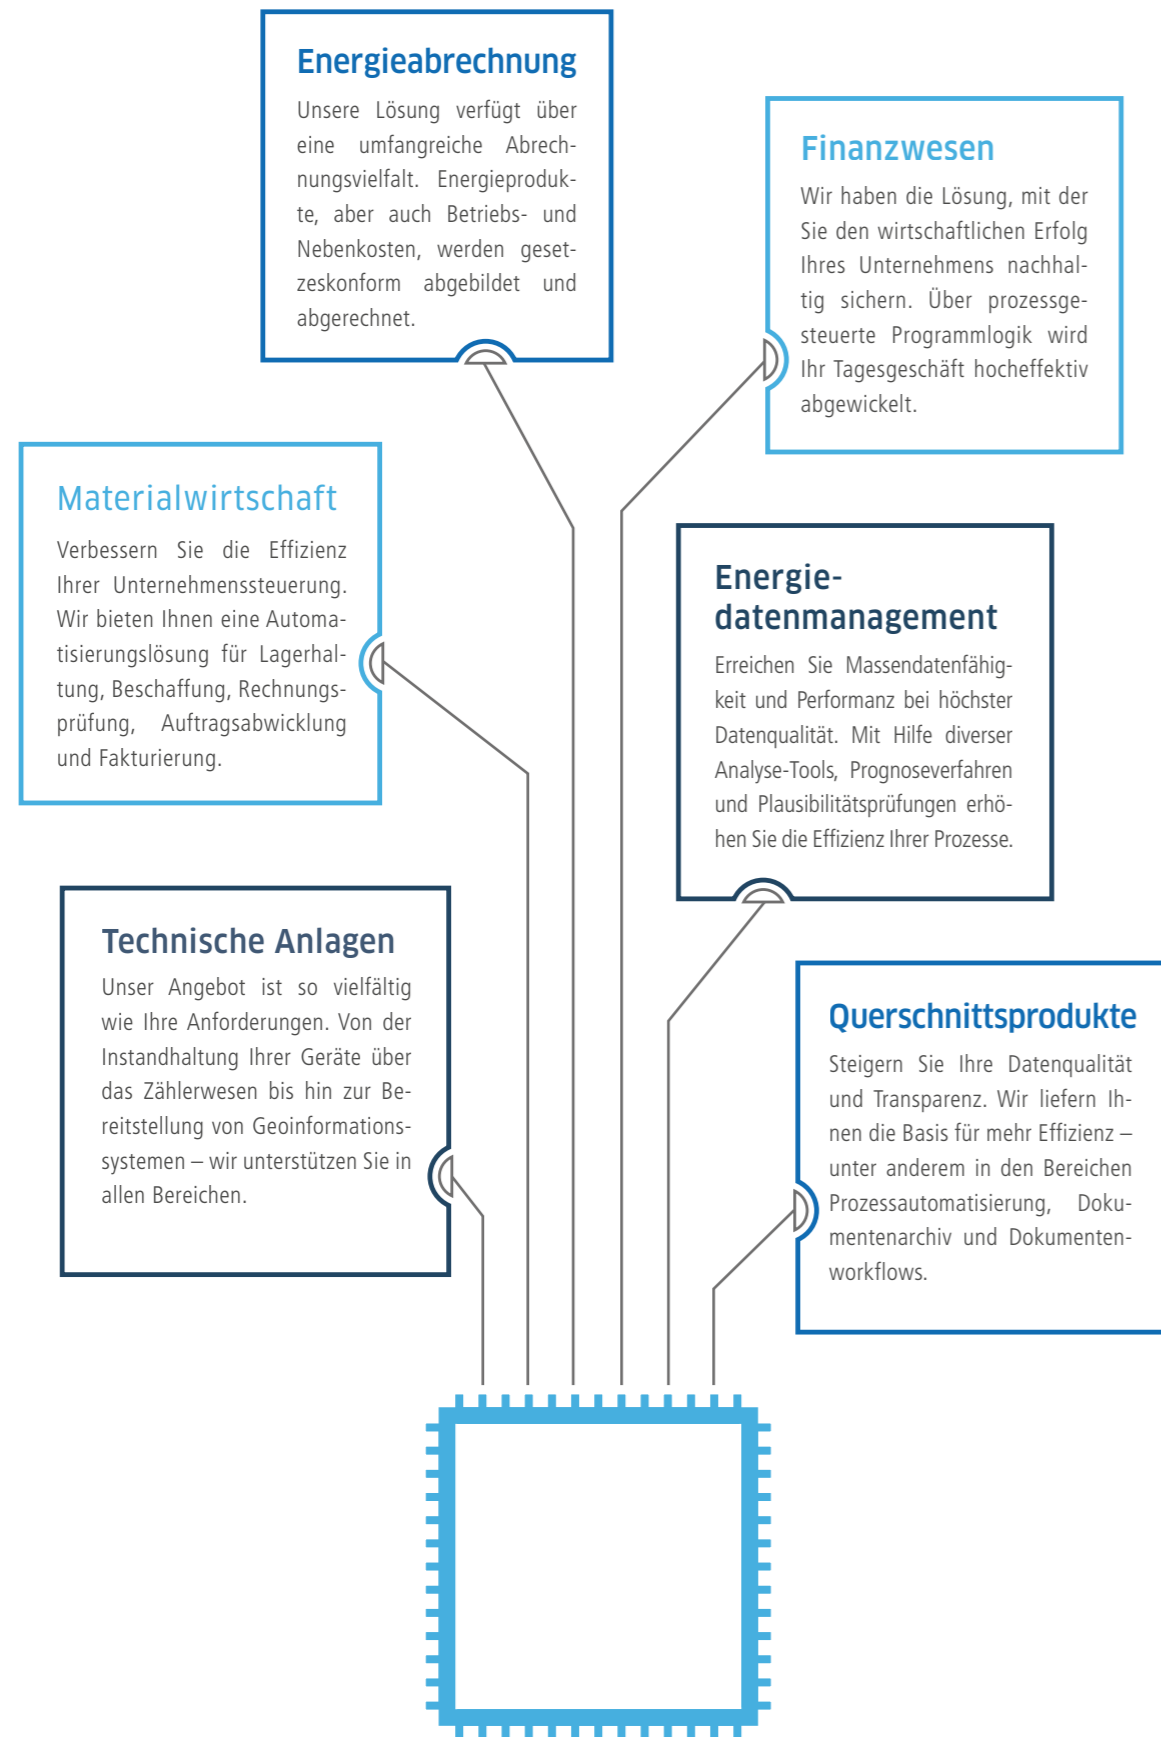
Energieabrechnung

Unsere Lösung verfügt über eine umfangreiche Abrechnungsvielfalt. Energieprodukte, aber auch Betriebs- und Nebenkosten, werden gesetzeskonform abgebildet und abgerechnet.

Finanzwesen

Wir haben die Lösung, mit der Sie den wirtschaftlichen Erfolg Ihres Unternehmens nachhaltig sichern. Über prozessgesteuerte Programmlogik wird Ihr Tagesgeschäft hocheffektiv abgewickelt.

Materialwirtschaft

Verbessern Sie die Effizienz Ihrer Unternehmenssteuerung. Wir bieten Ihnen eine Automatisierungslösung für Lagerhaltung, Beschaffung, Rechnungsprüfung, Auftragsabwicklung und Fakturierung.

Energiedatenmanagement

Erreichen Sie Massendatenfähigkeit und Performanz bei höchster Datenqualität. Mit Hilfe diverser Analyse-Tools, Prognoseverfahren und Plausibilitätsprüfungen erhöhen Sie die Effizienz Ihrer Prozesse.

Technische Anlagen

Unser Angebot ist so vielfältig wie Ihre Anforderungen. Von der Instandhaltung Ihrer Geräte über das Zählerwesen bis hin zur Bereitstellung von Geoinformationssystemen – wir unterstützen Sie in allen Bereichen.

Querschnittsprodukte

Steigern Sie Ihre Datenqualität und Transparenz. Wir liefern Ihnen die Basis für mehr Effizienz – unter anderem in den Bereichen Prozessautomatisierung, Dokumentenarchiv und Dokumentenworkflows.